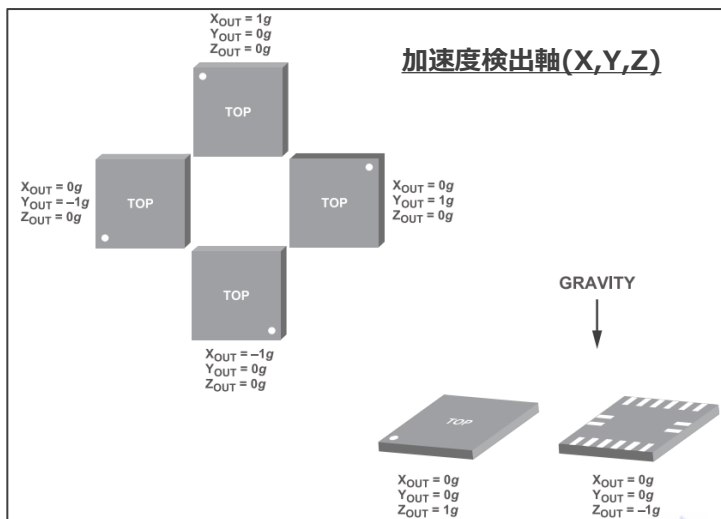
$X_{OUT} = 1g$
$Y_{OUT} = 0g$
$Z_{OUT} = 0g$

加速度検出軸(X,Y,Z)

TOP

$X_{OUT} = 0g$
$Y_{OUT} = -1g$
$Z_{OUT} = 0g$

TOP

TOP

$X_{OUT} = 0g$
$Y_{OUT} = 1g$
$Z_{OUT} = 0g$

TOP

GRAVITY

$X_{OUT} = -1g$
$Y_{OUT} = 0g$
$Z_{OUT} = 0g$

TOP

$X_{OUT} = 0g$
$Y_{OUT} = 0g$
$Z_{OUT} = 1g$

$X_{OUT} = 0g$
$Y_{OUT} = 0g$
$Z_{OUT} = -1g$